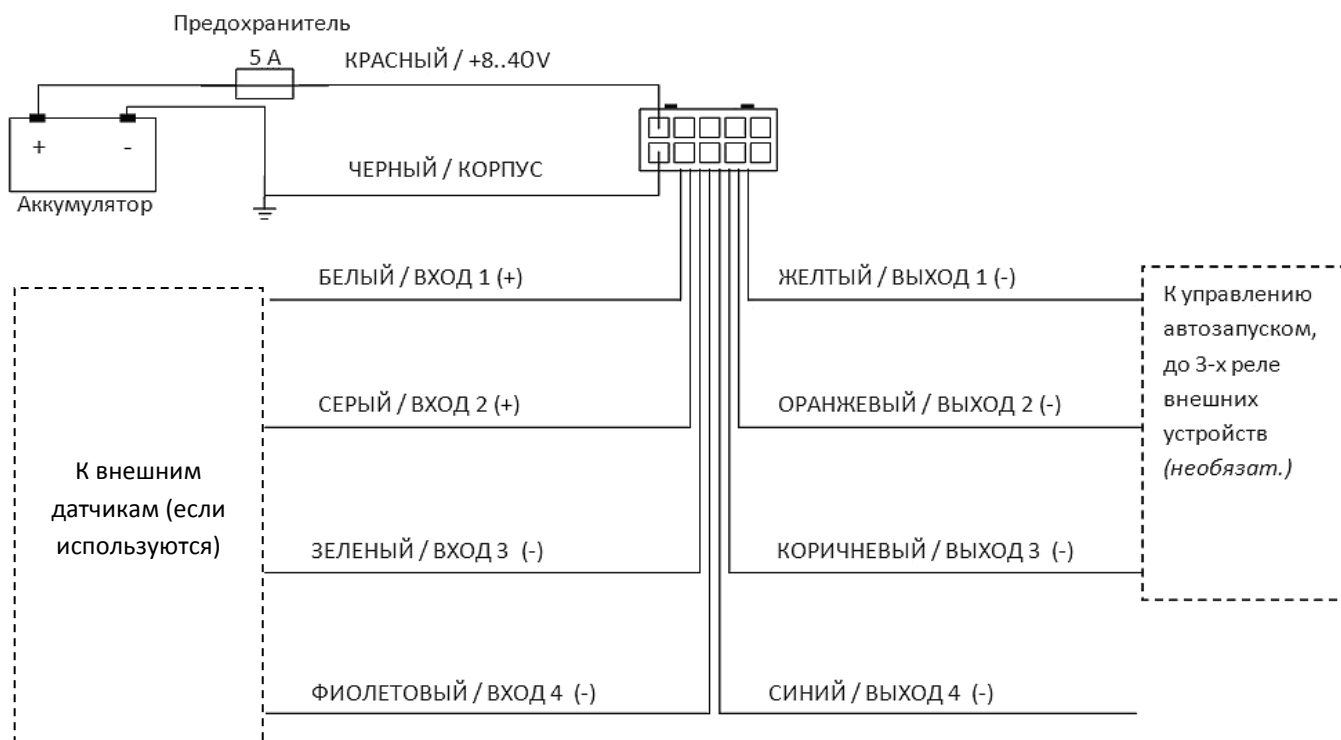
Предохранитель

5 A

КРАСНЫЙ / +8..40V

+

-

Аккумулятор

ЧЕРНЫЙ / КОРПУС

БЕЛЫЙ / ВХОД 1 (+)

ЖЕЛТЫЙ / ВЫХОД 1 (-)

К управлению автозапуском, до 3-х реле внешних устройств *(необязат.)*

СЕРЫЙ / ВХОД 2 (+)

ОРАНЖЕВЫЙ / ВЫХОД 2 (-)

К внешним датчикам (если используются)

ЗЕЛЕНЫЙ / ВХОД 3 (-)

КОРИЧНЕВЫЙ / ВЫХОД 3 (-)

ФИОЛЕТОВЫЙ / ВХОД 4 (-)

СИНИЙ / ВЫХОД 4 (-)